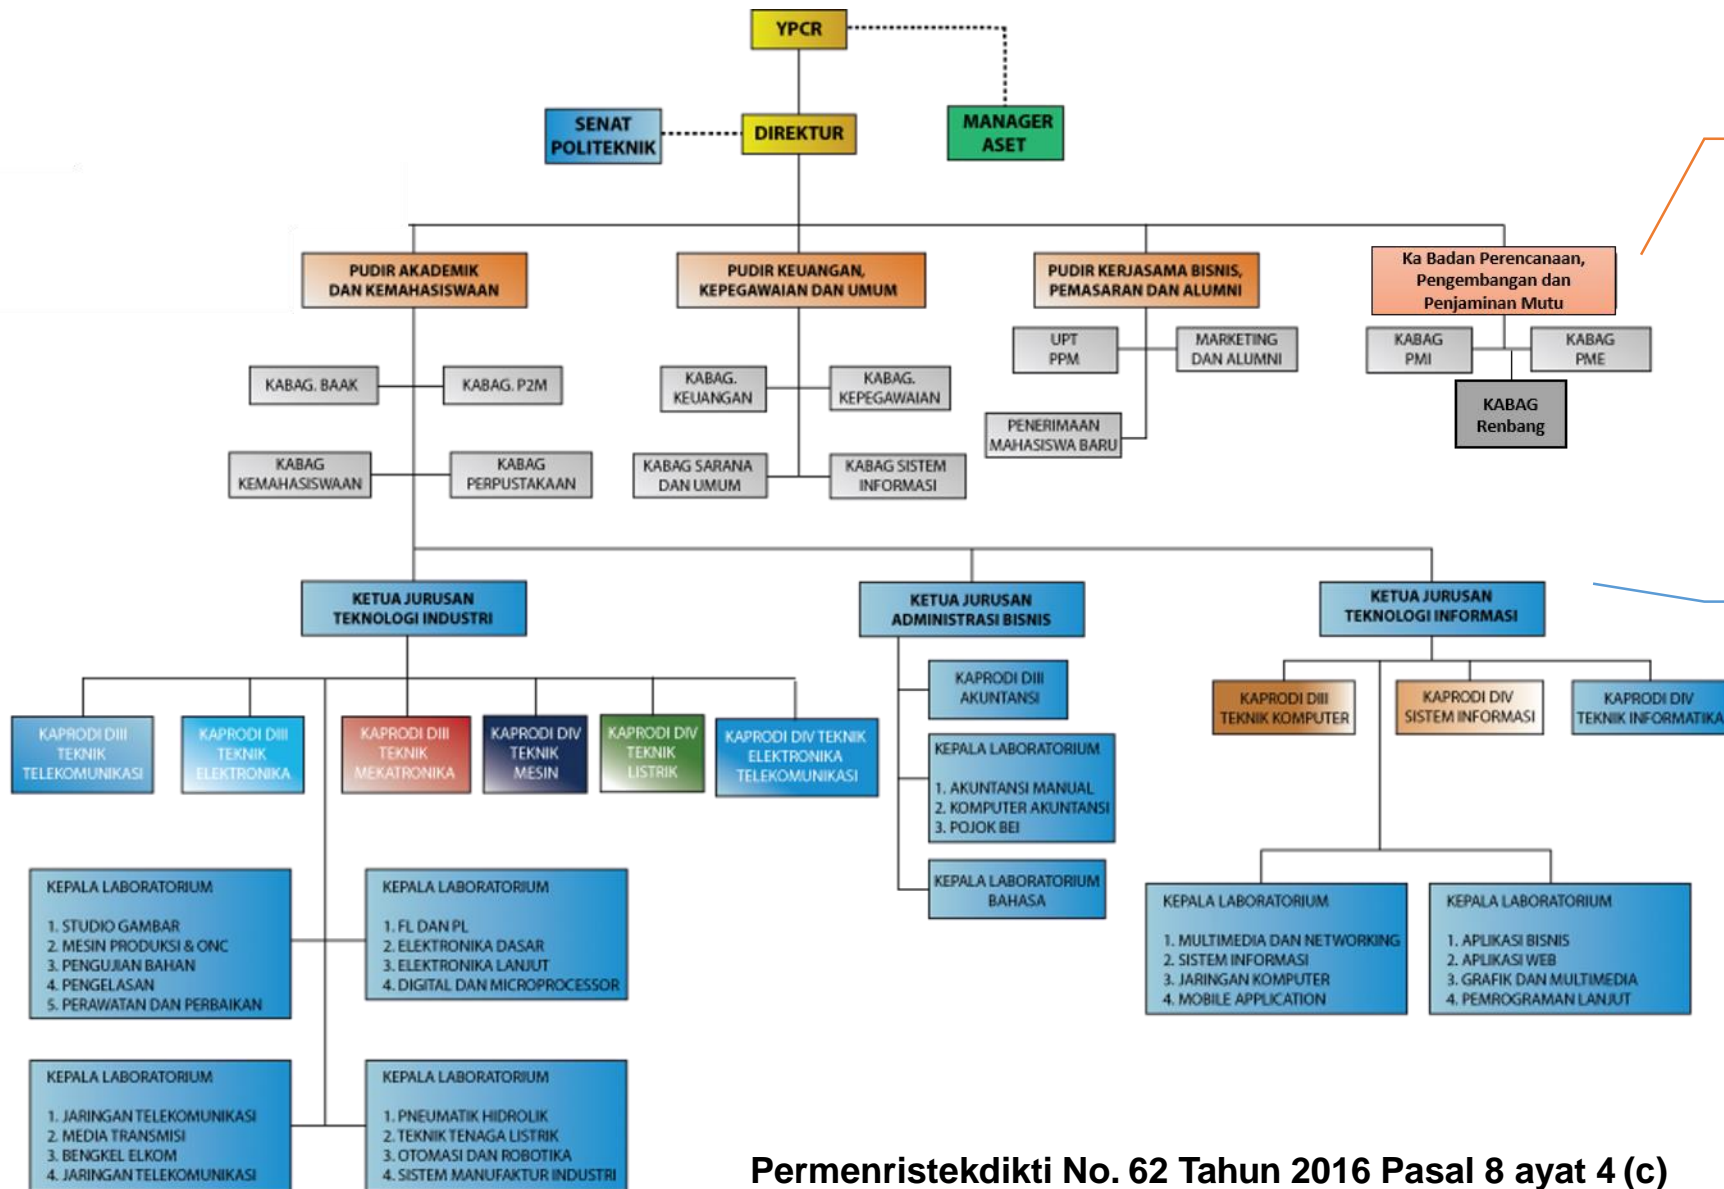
YPCR

SENAT POLITEKNIK

DIREKTUR

MANAGER ASET

PUDIR AKADEMIK DAN KEMAHASISWAAN

PUDIR KEUANGAN, KEPEGAWAIAN DAN UMUM

PUDIR KERJASAMA BISNIS, PEMASARAN DAN ALUMNI

Ka Badan Perencanaan, Pengembangan dan Penjaminan Mutu

KABAG. BAAK

KABAG. P2M

KABAG. KEUANGAN

KABAG. KEPEGAWAIAN

UPT PPM

MARKETING DAN ALUMNI

KABAG PMI

KABAG PME

KABAG Renbang

PENERIMAAN MAHASISWA BARU

KABAG KEMAHASISWAAN

KABAG PERPUSTAKAAN

KABAG SARANA DAN UMUM

KABAG SISTEM INFORMASI

KETUA JURUSAN TEKNOLOGI INDUSTRI

KETUA JURUSAN ADMINISTRASI BISNIS

KETUA JURUSAN TEKNOLOGI INFORMASI

KAPRODI DIII TEKNIK TELEKOMUNIKASI

KAPRODI DIII TEKNIK ELEKTRONIKA

KAPRODI DIII TEKNIK MEKATRONIKA

KAPRODI DIV TEKNIK MESIN

KAPRODI DIV TEKNIK LISTRIK

KAPRODI DIV TEKNIK ELEKTRONIKA TELEKOMUNIKASI

KAPRODI DIII AKUNTANSI

KEPALA LABORATORIUM
1. AKUNTANSI MANUAL
2. KOMPUTER AKUNTANSI
3. POJOK BEI

KEPALA LABORATORIUM BAHASA

KAPRODI DIII TEKNIK KOMPUTER

KAPRODI DIV SISTEM INFORMASI

KAPRODI DIV TEKNIK INFORMATIKA

KEPALA LABORATORIUM
1. STUDIO GAMBAR
2. MESIN PRODUKSI & ONC
3. PENGUJIAN BAHAN
4. PENGELASAN
5. PERAWATAN DAN PERBAIKAN

KEPALA LABORATORIUM
1. FL DAN PL
2. ELEKTRONIKA DASAR
3. ELEKTRONIKA LANJUT
4. DIGITAL DAN MICROPROCESSOR

KEPALA LABORATORIUM
1. MULTIMEDIA DAN NETWORKING
2. SISTEM INFORMASI
3. JARINGAN KOMPUTER
4. MOBILE APPLICATION

KEPALA LABORATORIUM
1. APLIKASI BISNIS
2. APLIKASI WEB
3. GRAFIK DAN MULTIMEDIA
4. PEMROGRAMAN LANJUT

KEPALA LABORATORIUM
1. JARINGAN TELEKOMUNIKASI
2. MEDIA TRANSMISI
3. BENGKEL ELKOM
4. JARINGAN TELEKOMUNIKASI

KEPALA LABORATORIUM
1. PNEUMATIK HIDROLIK
2. TEKNIK TENAGA LISTRIK
3. OTOMASI DAN ROBOTIKA
4. SISTEM MANUFAKTUR INDUSTRI

Permenristekdikti No. 62 Tahun 2016 Pasal 8 ayat 4 (c)